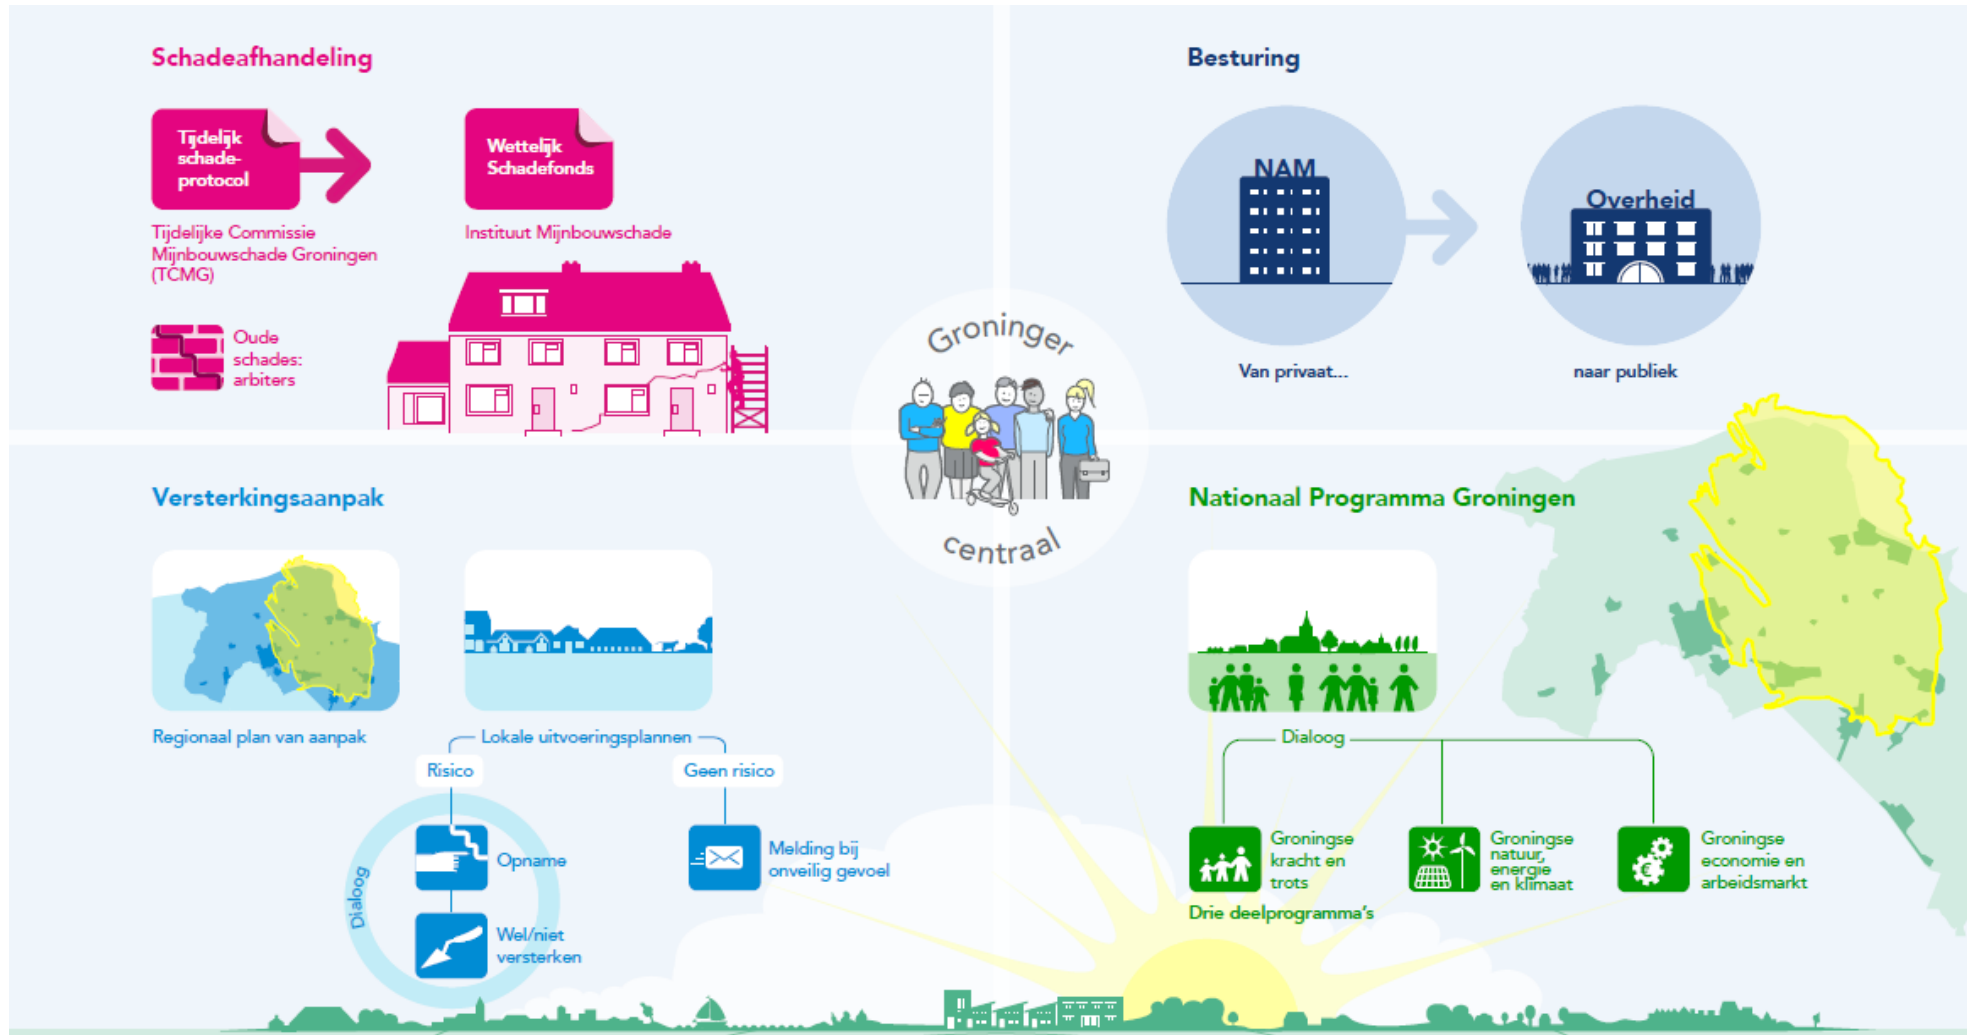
Schadeafhandeling

Tijdelijk schade-protocol

Wettelijk Schadefonds

Tijdelijke Commissie Mijnbouwschade Groningen (TCMG)

Instituut Mijnbouwschade

Oude schades: arbiters

Besturing

NAM

Overheid

Van privaat...

naar publiek

Groninger centraal

Versterkingsaanpak

Regionaal plan van aanpak

Lokale uitvoeringsplannen

Risico

Geen risico

Dialoog

Opname

Wel/niet versterken

Melding bij onveilig gevoel

Nationaal Programma Groningen

Dialoog

Groningse kracht en trots

Groningse natuur, energie en klimaat

Groningse economie en arbeidsmarkt

Drie deelprogramma's